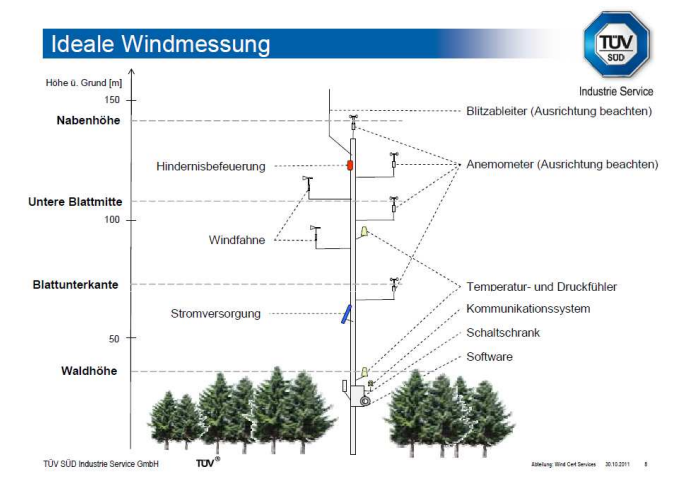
Ideale Windmessung

TÜV SÜD

Industrie Service

Höhe ü. Grund [m]

150

Nabenhöhe

Blitzableiter (Ausrichtung beachten)

Hindernisbefeuerung

Anemometer (Ausrichtung beachten)

Untere Blattmitte

100

Windfahne

Blattunterkante

Temperatur- und Druckfühler

Kommunikationssystem

Stromversorgung

50

Schaltschrank

Software

Waldhöhe

TÜV SÜD Industrie Service GmbH

TÜV®

Abteilung: Wind Cert Services 20.10.2011 8